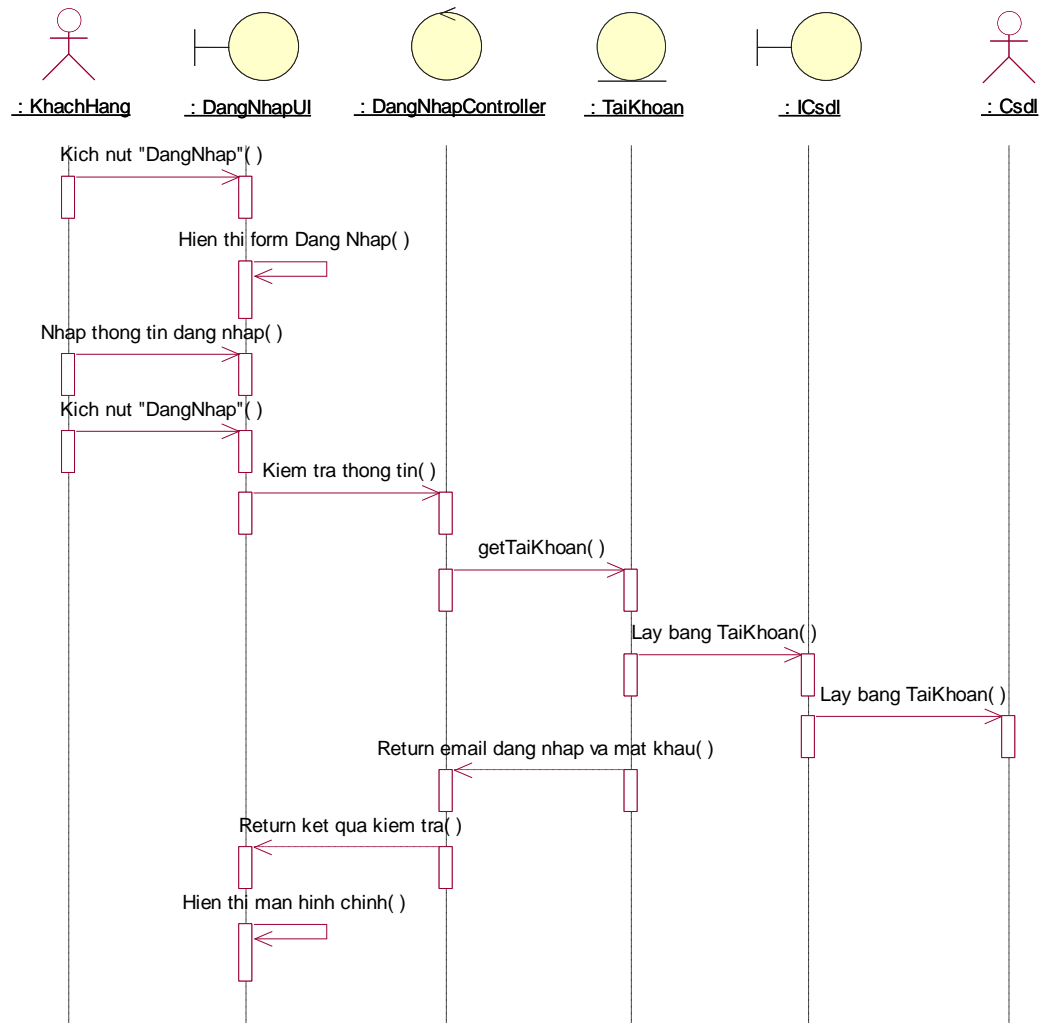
: KhachHang
: DangNhapUI
: DangNhapController
: TaiKhoan
: ICsdl
: Csdl

Kich nut "DangNhap"( )
Hien thi form Dang Nhap( )
Nhap thong tin dang nhap( )
Kich nut "DangNhap"( )
Kiem tra thong tin( )
getTaiKhoan( )
Lay bang TaiKhoan( )
Lay bang TaiKhoan( )
Return email dang nhap va mat khau( )
Return ket qua kiem tra( )
Hien thi man hinh chinh( )